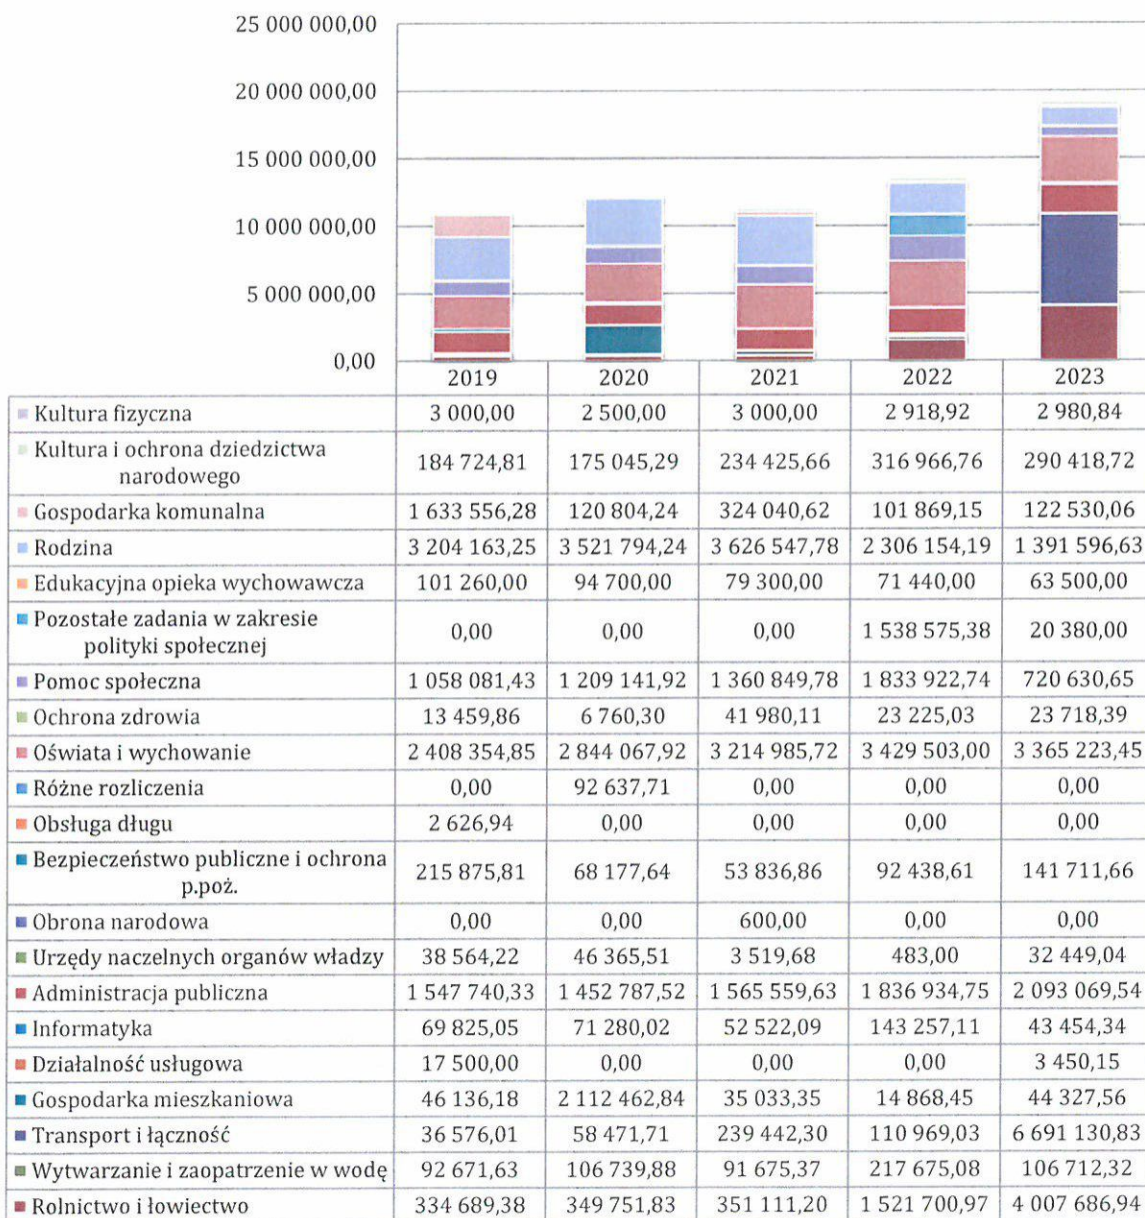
25 000 000,00
20 000 000,00
15 000 000,00
10 000 000,00
5 000 000,00
0,00

| | 2019 | 2020 | 2021 | 2022 | 2023 |
|---|---|---|---|---|---|
| Kultura fizyczna | 3 000,00 | 2 500,00 | 3 000,00 | 2 918,92 | 2 980,84 |
| Kultura i ochrona dziedzictwa narodowego | 184 724,81 | 175 045,29 | 234 425,66 | 316 966,76 | 290 418,72 |
| Gospodarka komunalna | 1 633 556,28 | 120 804,24 | 324 040,62 | 101 869,15 | 122 530,06 |
| Rodzina | 3 204 163,25 | 3 521 794,24 | 3 626 547,78 | 2 306 154,19 | 1 391 596,63 |
| Edukacyjna opieka wychowawcza | 101 260,00 | 94 700,00 | 79 300,00 | 71 440,00 | 63 500,00 |
| Pozostałe zadania w zakresie polityki społecznej | 0,00 | 0,00 | 0,00 | 1 538 575,38 | 20 380,00 |
| Pomoc społeczna | 1 058 081,43 | 1 209 141,92 | 1 360 849,78 | 1 833 922,74 | 720 630,65 |
| Ochrona zdrowia | 13 459,86 | 6 760,30 | 41 980,11 | 23 225,03 | 23 718,39 |
| Oświata i wychowanie | 2 408 354,85 | 2 844 067,92 | 3 214 985,72 | 3 429 503,00 | 3 365 223,45 |
| Różne rozliczenia | 0,00 | 92 637,71 | 0,00 | 0,00 | 0,00 |
| Obsługa długu | 2 626,94 | 0,00 | 0,00 | 0,00 | 0,00 |
| Bezpieczeństwo publiczne i ochrona p.poż. | 215 875,81 | 68 177,64 | 53 836,86 | 92 438,61 | 141 711,66 |
| Obrona narodowa | 0,00 | 0,00 | 600,00 | 0,00 | 0,00 |
| Urzędy naczelnych organów władzy | 38 564,22 | 46 365,51 | 3 519,68 | 483,00 | 32 449,04 |
| Administracja publiczna | 1 547 740,33 | 1 452 787,52 | 1 565 559,63 | 1 836 934,75 | 2 093 069,54 |
| Informatyka | 69 825,05 | 71 280,02 | 52 522,09 | 143 257,11 | 43 454,34 |
| Działalność usługowa | 17 500,00 | 0,00 | 0,00 | 0,00 | 3 450,15 |
| Gospodarka mieszkaniowa | 46 136,18 | 2 112 462,84 | 35 033,35 | 14 868,45 | 44 327,56 |
| Transport i łączność | 36 576,01 | 58 471,71 | 239 442,30 | 110 969,03 | 6 691 130,83 |
| Wytwarzanie i zaopatrzenie w wodę | 92 671,63 | 106 739,88 | 91 675,37 | 217 675,08 | 106 712,32 |
| Rolnictwo i łowiectwo | 334 689,38 | 349 751,83 | 351 111,20 | 1 521 700,97 | 4 007 686,94 |